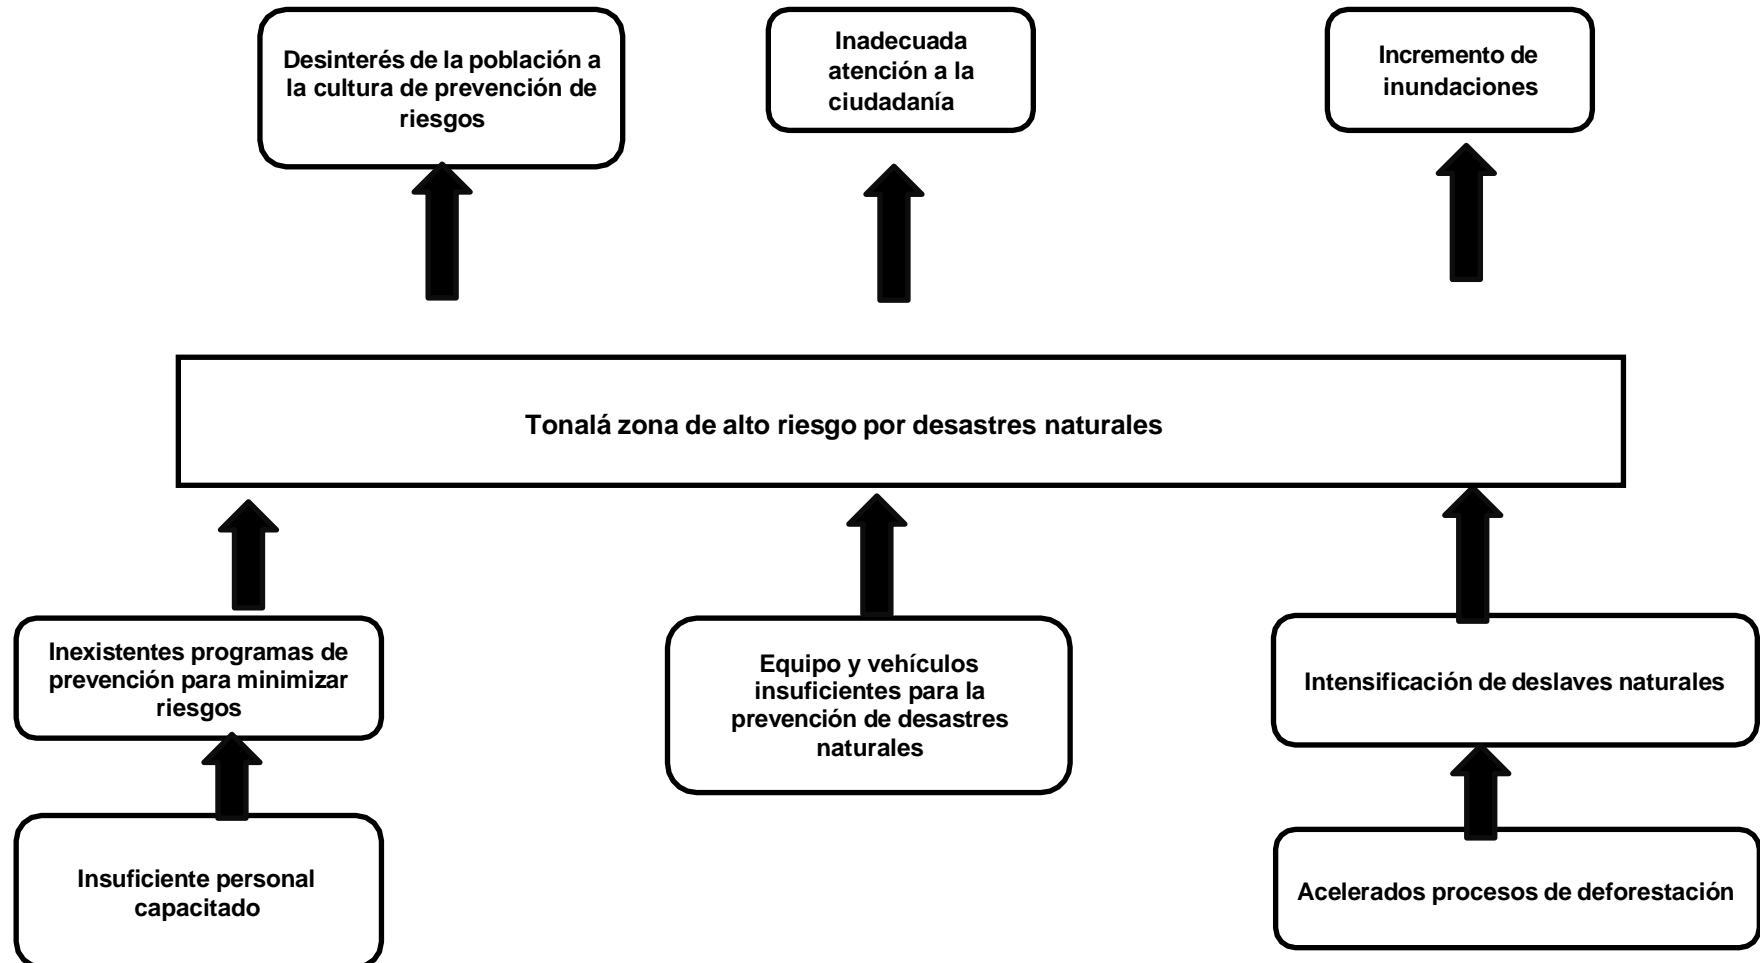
Desinterés de la población a la cultura de prevención de riesgos

Inadecuada atención a la ciudadanía

Incremento de inundaciones

Tonalá zona de alto riesgo por desastres naturales

Inexistentes programas de prevención para minimizar riesgos

Equipo y vehículos insuficientes para la prevención de desastres naturales

Intensificación de deslaves naturales

Insuficiente personal capacitado

Acelerados procesos de deforestación